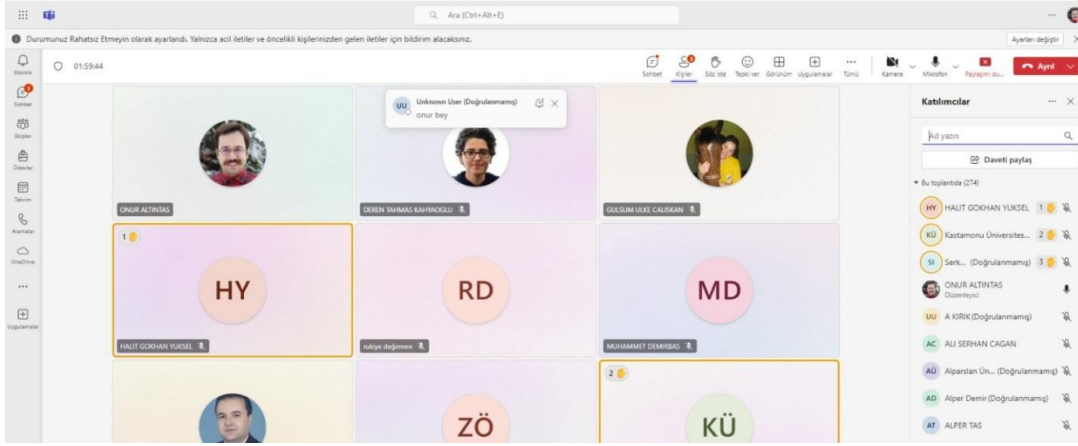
Ara (Ctrl+Alt+E)

Durumunuz Rahatsız Etmeyin olarak ayarlandı. Yalnızca acil iletiler ve öncelikli kişilerinizden gelen iletiler için bildirim alacaksınız.

Ayarları değiştir

Etkinlik
Sohbet
Ekipler
Ödevler
Takvim
Aramalar
OneDrive
...
Uygulamalar

01:59:44

Sohbet Kişiler Söz iste Tepki ver Görünüm Uygulamalar Tümü Kamera Mikrofon Paylaşımı du... Ayrıl

UU Unknown User (Doğrulanmamış)
onur bey

ONUR ALTINTAS
DEREN TAHMAS KAHYAOGLU
GULSUM ULKE CALISKAN

1
HY
HALIT GOKHAN YUKSEL
RD
rukiye değirmen
MD
MUHAMMET DEMIRBAS

2
ZÖ
KÜ

Katılımcılar

Ad yazın

Daveti paylaş

Bu toplantıda (274)

HY HALIT GOKHAN YUKSEL 1
KÜ Kastamonu Üniversites... 2
SI Serk... (Doğrulanmamış) 3
ONUR ALTINTAS
Düzenleyici
UU A KIRIK(Doğrulanmamış)
AC ALI SERHAN CAGAN
AÜ Alparslan Ün... (Doğrulanmamış)
AD Alper Demir (Doğrulanmamış)
AT ALPER TAS